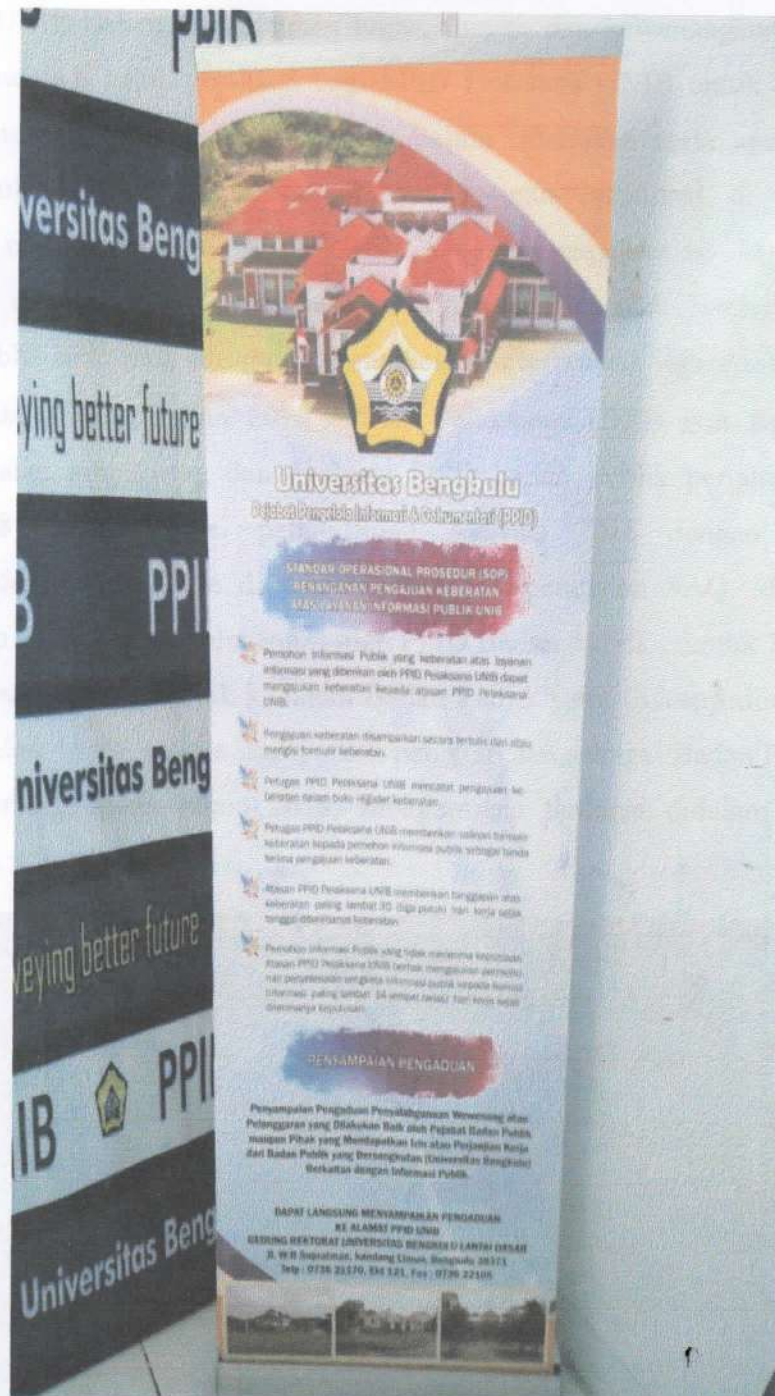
PDIK

versitas Beng

ying better future

B PPI

niversitas Beng

veying better future

IB PPI

Universitas Beng

Universitas Bengkulu
Pejabat Pengelola Informasi & Dokumentasi (PPID)

STANDAR OPERASIONAL PROSEDUR (SOP) PENANGANAN PENGAJUAN KEBERATAN ATAS LAYANAN INFORMASI PUBLIK UNIB

Pemohon Informasi Publik yang keberatan atas layanan informasi yang diberikan oleh PPID Pelaksana UNIB dapat mengajukan keberatan kepada atasan PPID Pelaksana UNIB.

Pengajuan keberatan disampaikan secara tertulis dan atau mengisi formulir keberatan.

Petugas PPID Pelaksana UNIB mencatat pengajuan keberatan dalam buku register keberatan.

Petugas PPID Pelaksana UNIB memberikan salinan formulir keberatan kepada pemohon informasi publik sebagai tanda terima pengajuan keberatan.

Atasan PPID Pelaksana UNIB memberikan tanggapan atas keberatan paling lambat 30 (tiga puluh) hari kerja sejak tanggal diterimanya keberatan.

Pemohon Informasi Publik yang tidak menerima keputusan Atasan PPID Pelaksana UNIB berhak mengajukan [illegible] hari penyelesaian sengketa informasi publik kepada Komisi Informasi paling lambat 14 (empat belas) hari kerja sejak diterimanya keputusan.

PENYAMPAIAN PENGADUAN

Penyampaian Pengaduan Penyalahgunaan Wewenang atau Pelanggaran yang Dilakukan Baik oleh Pejabat Badan Publik maupun Pihak yang Mendapatkan Izin atau Perjanjian Kerja dari Badan Publik yang Bersangkutan (Universitas Bengkulu) Berkaitan dengan Informasi Publik.

DAPAT LANGSUNG MENYAMPAIKAN PENGADUAN KE ALAMAT PPID UNIB
GEDUNG REKTORAT UNIVERSITAS BENGKULU LANTAI DASAR
Jl. W.R Supratman, Kandang Limun, Bengkulu 38371
Telp : 0736 21170, 334 121, Fax : 0736 22105